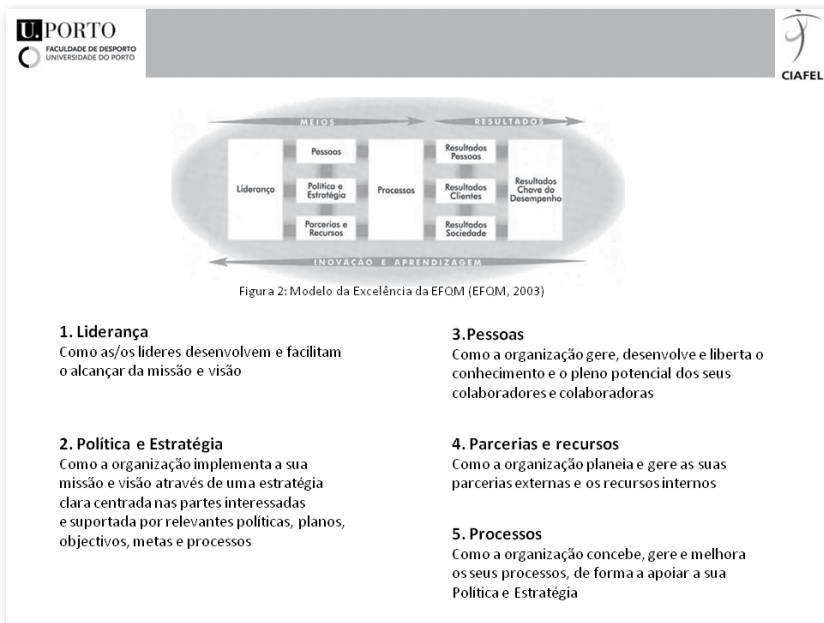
U.PORTO
FACULDADE DE DESPORTO
UNIVERSIDADE DO PORTO

CIAFEL

MEIOS
RESULTADOS

Liderança
Pessoas
Política e Estratégia
Parcerias e Recursos
Processos
Resultados Pessoas
Resultados Clientes
Resultados Sociedade
Resultados Chave do Desempenho

INOVAÇÃO E APRENDIZAGEM

Figura 2: Modelo da Excelência da EFQM (EFQM, 2003)

1. Liderança
Como as/os lideres desenvolvem e facilitam o alcançar da missão e visão

2. Política e Estratégia
Como a organização implementa a sua missão e visão através de uma estratégia clara centrada nas partes interessadas e suportada por relevantes políticas, planos, objectivos, metas e processos

3.Pessoas
Como a organização gere, desenvolve e liberta o conhecimento e o pleno potencial dos seus colaboradores e colaboradoras

4. Parcerias e recursos
Como a organização planeia e gere as suas parcerias externas e os recursos internos

5. Processos
Como a organização concebe, gere e melhora os seus processos, de forma a apoiar a sua Política e Estratégia